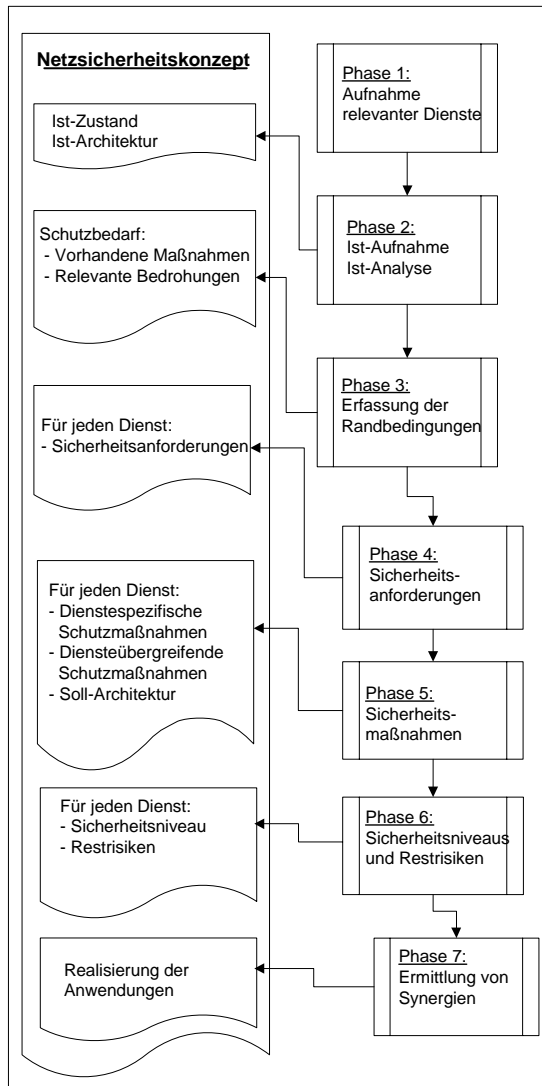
Netzsicherheitskonzept

Ist-Zustand
Ist-Architektur

Schutzbedarf:
- Vorhandene Maßnahmen
- Relevante Bedrohungen

Für jeden Dienst:
- Sicherheitsanforderungen

Für jeden Dienst:
- Dienstespezifische Schutzmaßnahmen
- Diensteübergreifende Schutzmaßnahmen
- Soll-Architektur

Für jeden Dienst:
- Sicherheitsniveau
- Restrisiken

Realisierung der Anwendungen

Phase 1:
Aufnahme relevanter Dienste

Phase 2:
Ist-Aufnahme
Ist-Analyse

Phase 3:
Erfassung der Randbedingungen

Phase 4:
Sicherheitsanforderungen

Phase 5:
Sicherheitsmaßnahmen

Phase 6:
Sicherheitsniveaus und Restrisiken

Phase 7:
Ermittlung von Synergien